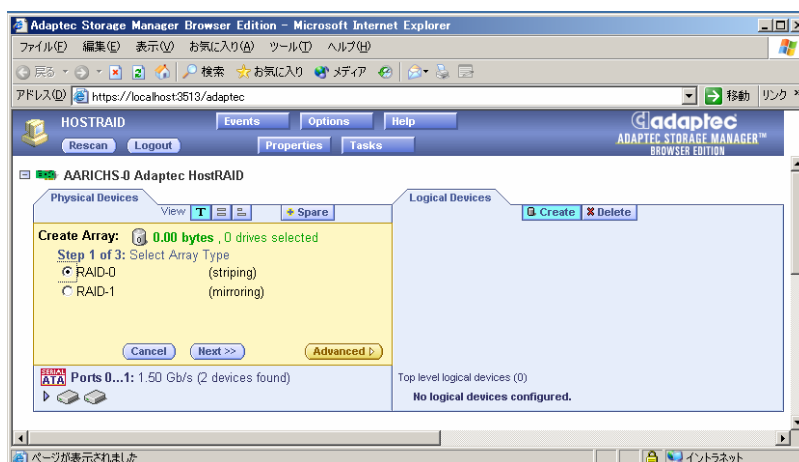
Adaptec Storage Manager Browser Edition - Microsoft Internet Explorer

ファイル(F) 編集(E) 表示(V) お気に入り(A) ツール(T) ヘルプ(H)

戻る 検索 お気に入り メディア

アドレス(D) https://localhost:3513/adaptec 移動 リンク

HOSTRAID Events Options Help
Rescan Logout Properties Tasks

adaptec
ADAPTEC STORAGE MANAGER™
BROWSER EDITION

AARICHS-0 Adaptec HostRAID

Physical Devices
View T + Spare

Create Array: 0.00 bytes , 0 drives selected
Step 1 of 3: Select Array Type
RAID-0 (striping)
RAID-1 (mirroring)

Cancel Next >> Advanced

SERIAL ATA Ports 0...1: 1.50 Gb/s (2 devices found)

Logical Devices
Create Delete

Top level logical devices (0)
No logical devices configured.

ページが表示されました イントラネット